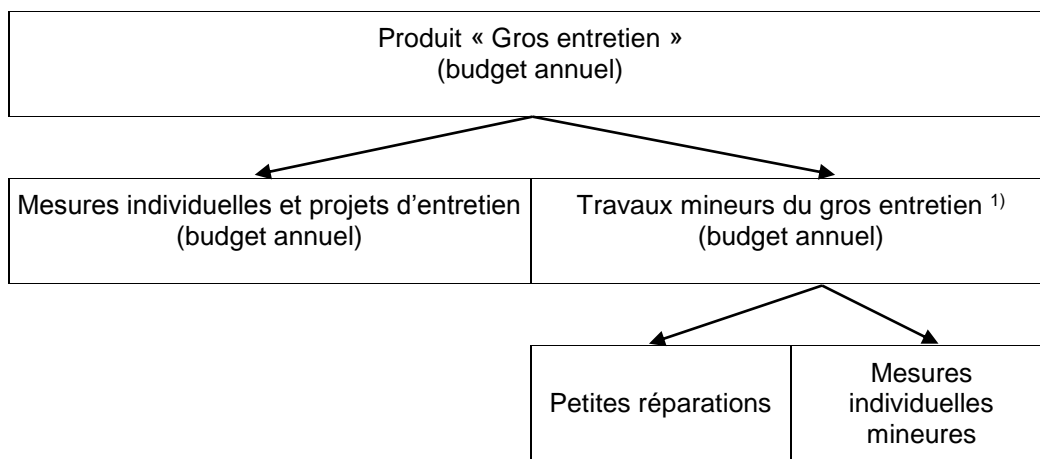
Produit « Gros entretien »
(budget annuel)

Mesures individuelles et projets d'entretien
(budget annuel)

Travaux mineurs du gros entretien $^{1)}$
(budget annuel)

Petites réparations

Mesures individuelles mineures